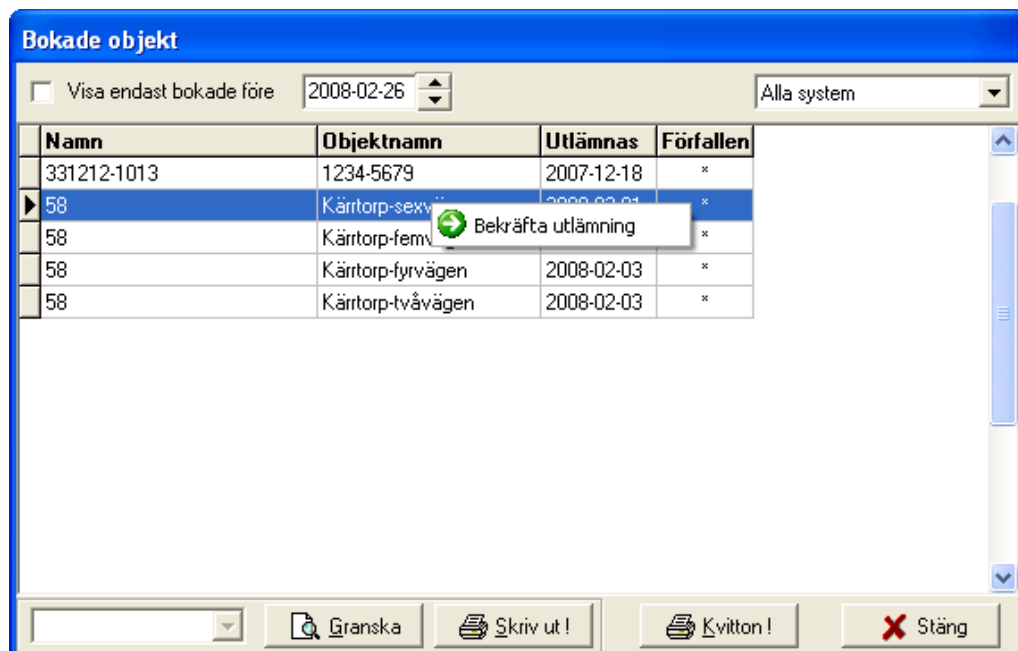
Bokade objekt

Visa endast bokade före 2008-02-26

Alla system

| Namn | Objektnamn | Utlämnas | Förfallen |
|---|---|---|---|
| 331212-1013 | 1234-5679 | 2007-12-18 | * |
| 58 | Kärrtorp-sexv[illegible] | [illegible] | * |
| 58 | Kärrtorp-femv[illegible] | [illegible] | * |
| 58 | Kärrtorp-fyrvägen | 2008-02-03 | * |
| 58 | Kärrtorp-tvåvägen | 2008-02-03 | * |

Bekräfta utlämning

Granska

Skriv ut !

Kvitton !

Stäng